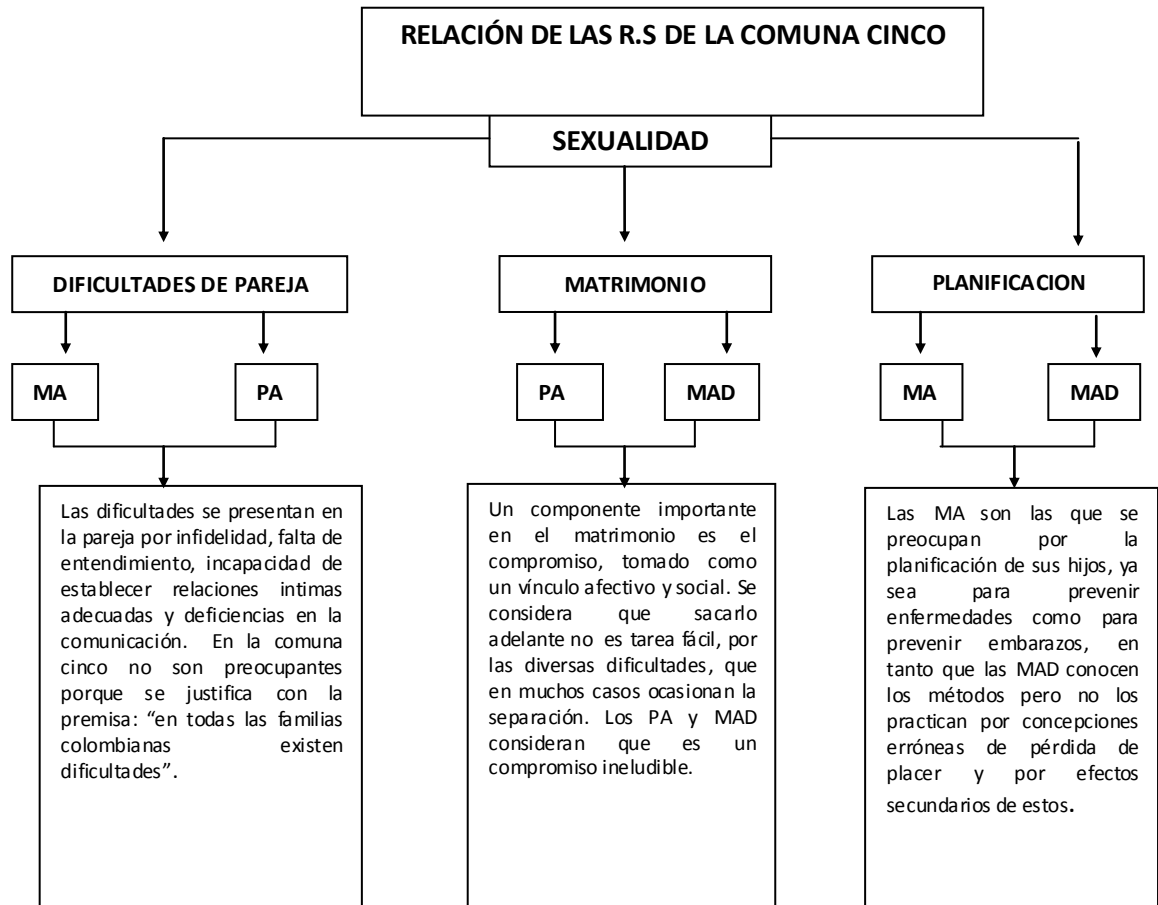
RELACIÓN DE LAS R.S DE LA COMUNA CINCO

SEXUALIDAD

DIFICULTADES DE PAREJA

MATRIMONIO

PLANIFICACION

MA

PA

PA

MAD

MA

MAD

Las dificultades se presentan en la pareja por infidelidad, falta de entendimiento, incapacidad de establecer relaciones intimas adecuadas y deficiencias en la comunicación. En la comuna cinco no son preocupantes porque se justifica con la premisa: "en todas las familias colombianas existen dificultades".

Un componente importante en el matrimonio es el compromiso, tomado como un vínculo afectivo y social. Se considera que sacarlo adelante no es tarea fácil, por las diversas dificultades, que en muchos casos ocasionan la separación. Los PA y MAD consideran que es un compromiso ineludible.

Las MA son las que se preocupan por la planificación de sus hijos, ya sea para prevenir enfermedades como para prevenir embarazos, en tanto que las MAD conocen los métodos pero no los practican por concepciones erróneas de pérdida de placer y por efectos secundarios de estos.